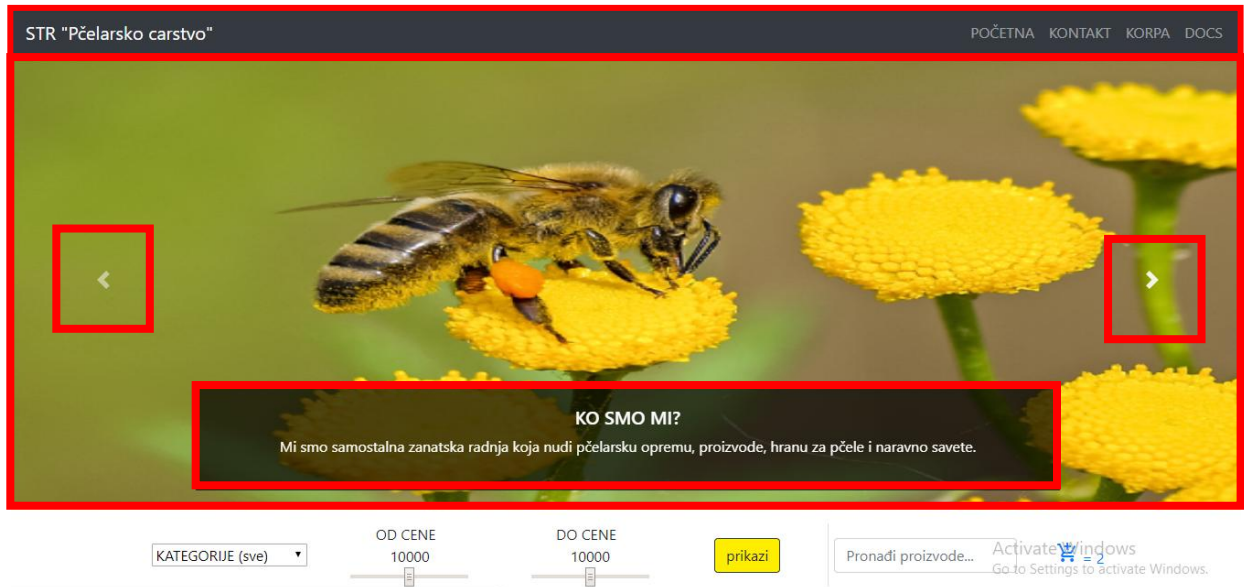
STR "Pčelarsko carstvo"

POČETNA KONTAKT KORPA DOCS

KO SMO MI?

Mi smo samostalna zanatska radnja koja nudi pčelarsku opremu, proizvode, hranu za pčele i naravno savete.

KATEGORIJE (sve)

OD CENE
10000

DO CENE
10000

prikazi

Pronađi proizvode...

= 2

Activate Windows
Go to Settings to activate Windows.